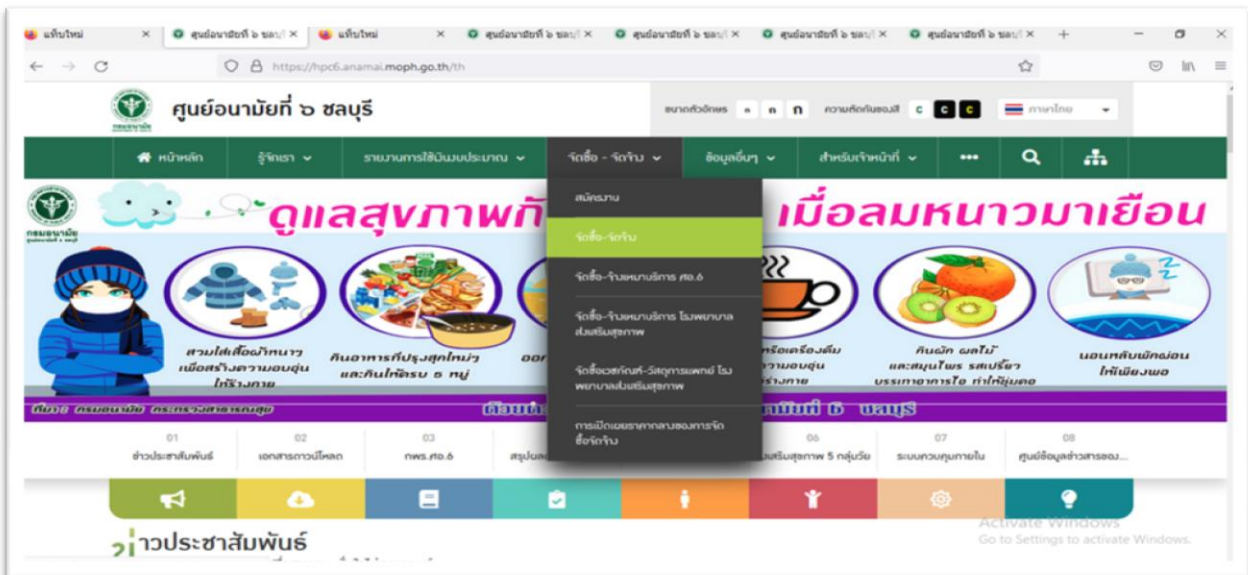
แท็บใหม่ ×
ศูนย์อนามัยที่ ๖ ชลบุ ×
แท็บใหม่ ×
ศูนย์อนามัยที่ ๖ ชลบุ ×
ศูนย์อนามัยที่ ๖ ชลบุ ×
ศูนย์อนามัยที่ ๖ ชลบุ ×
ศูนย์อนามัยที่ ๖ ชลบุ ×

https://hpc6.anamai.moph.go.th/th

กรมอนามัย
ศูนย์อนามัยที่ ๖ ชลบุรี

ขนาดตัวอักษร ก ก ก ความตัดกันของสี C C C ภาษาไทย

หน้าหลัก
รู้จักเรา
รายงานการใช้เงินงบประมาณ
จัดซื้อ - จัดจ้าง
ข้อมูลอื่นๆ
สำหรับเจ้าหน้าที่
•••

สมัครงาน
จัดซื้อ-จัดจ้าง
จัดซื้อ-จ้างหน่วยบริการ ศอ.6
จัดซื้อ-จ้างหน่วยบริการ โรงพยาบาลส่งเสริมสุขภาพ
จัดซื้อเวชภัณฑ์-วัสดุการแพทย์ โรงพยาบาลส่งเสริมสุขภาพ
การเปิดเผยราคากลางของการจัดซื้อจัดจ้าง

ดูแลสุขภาพกั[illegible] เมื่อลมหนาวมาเยือน

สวมใส่เสื้อผ้าหนาว เพื่อสร้างความอบอุ่นให้ร่างกาย
กินอาหารที่ปรุงสุกใหม่ๆ และกินให้ครบ 5 หมู่
ออ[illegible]
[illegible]หรือเครื่องดื่ม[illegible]ความอบอุ่น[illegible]ร่างกาย
กินผัก ผลไม้ และสมุนไพร รสเปรี้ยว บรรเทาอาการไอ ทำให้ชุ่มคอ
นอนหลับพักผ่อนให้เพียงพอ

ที่มา : กรมอนามัย กระทรวงสาธารณสุข
ด้วยห่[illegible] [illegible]นามัยที่ 6 ชลบุรี

01 ข่าวประชาสัมพันธ์
02 เอกสารดาวน์โหลด
03 กพร.ศอ.6
04 สรุปผล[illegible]
06 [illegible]ส่งเสริมสุขภาพ 5 กลุ่มวัย
07 ระบบควบคุมภายใน
08 ศูนย์ข้อมูลข่าวสารของ...

ข่าวประชาสัมพันธ์

Activate Windows
Go to Settings to activate Windows.